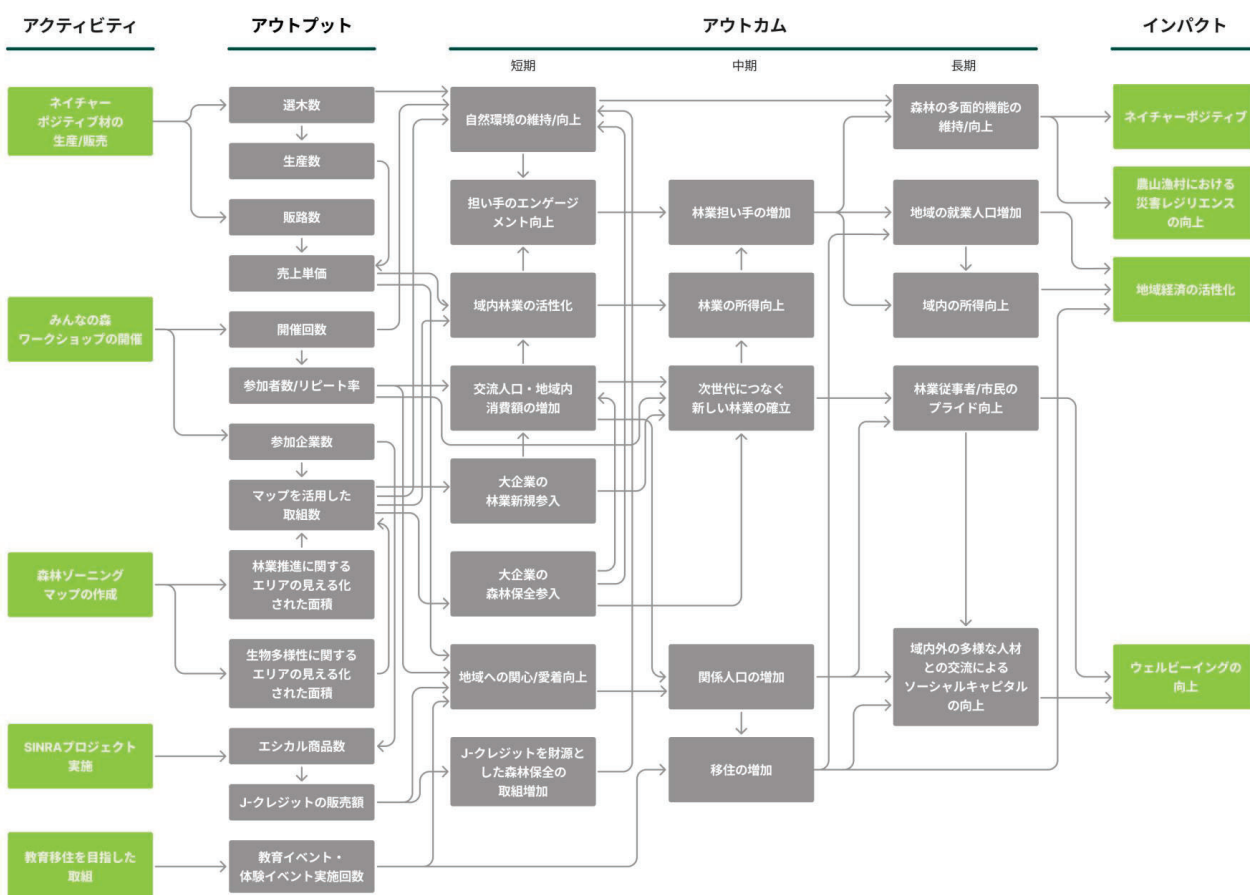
アクティビティ

アウトプット

アウトカム

インパクト

短期

中期

長期

ネイチャーポジティブ材の生産/販売

みんなの森ワークショップの開催

森林ゾーニングマップの作成

SINRAプロジェクト実施

教育移住を目指した取組

選木数

生産数

販路数

売上単価

開催回数

参加者数/リピート率

参加企業数

マップを活用した取組数

林業推進に関するエリアの見える化された面積

生物多様性に関するエリアの見える化された面積

エシカル商品数

J-クレジットの販売額

教育イベント・体験イベント実施回数

自然環境の維持/向上

担い手のエンゲージメント向上

域内林業の活性化

交流人口・地域内消費額の増加

大企業の林業新規参入

大企業の森林保全参入

地域への関心/愛着向上

J-クレジットを財源とした森林保全の取組増加

林業担い手の増加

林業の所得向上

次世代につなぐ新しい林業の確立

関係人口の増加

移住の増加

森林の多面的機能の維持/向上

地域の就業人口増加

域内の所得向上

林業従事者/市民のプライド向上

域内外の多様な人材との交流によるソーシャルキャピタルの向上

ネイチャーポジティブ

農山漁村における災害レジリエンスの向上

地域経済の活性化

ウェルビーイングの向上